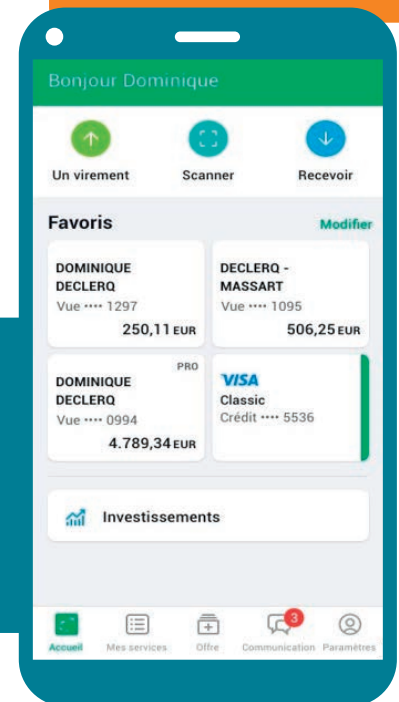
Bonjour Dominique

Un virement
Scanner
Recevoir

Favoris
Modifier

DOMINIQUE DECLERQ
Vue •••• 1297
250,11 EUR

DECLERQ - MASSART
Vue •••• 1095
506,25 EUR

PRO
DOMINIQUE DECLERQ
Vue •••• 0994
4.789,34 EUR

VISA
Classic
Crédit •••• 5536

Investissements

Accueil
Mes services
Offre
3
Communication
Paramètres